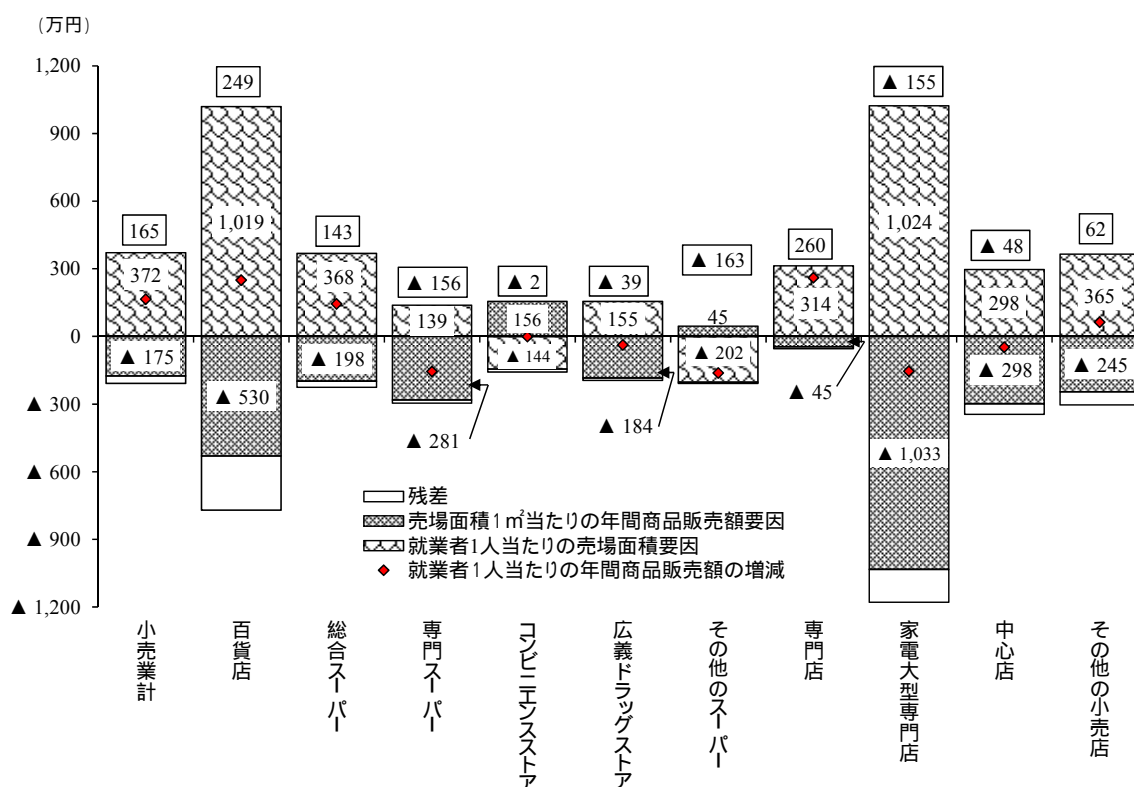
（万円）

1,200
900
600
300
0
▲ 300
▲ 600
▲ 900
▲ 1,200

165
372
▲ 175

249
1,019
▲ 530

143
368
▲ 198

▲ 156
139
▲ 281

▲ 2
156
▲ 144

▲ 39
155
▲ 184

▲ 163
45
▲ 202

260
314
▲ 45

▲ 155
1,024
▲ 1,033

▲ 48
298
▲ 298

62
365
▲ 245

残差
売場面積１㎡当たりの年間商品販売額要因
就業者1人当たりの売場面積要因
就業者１人当たりの年間商品販売額の増減

小売業計
百貨店
総合スーパー
専門スーパー
コンビニエンスストア
広義ドラッグストア
その他のスーパー
専門店
家電大型専門店
中心店
その他の小売店